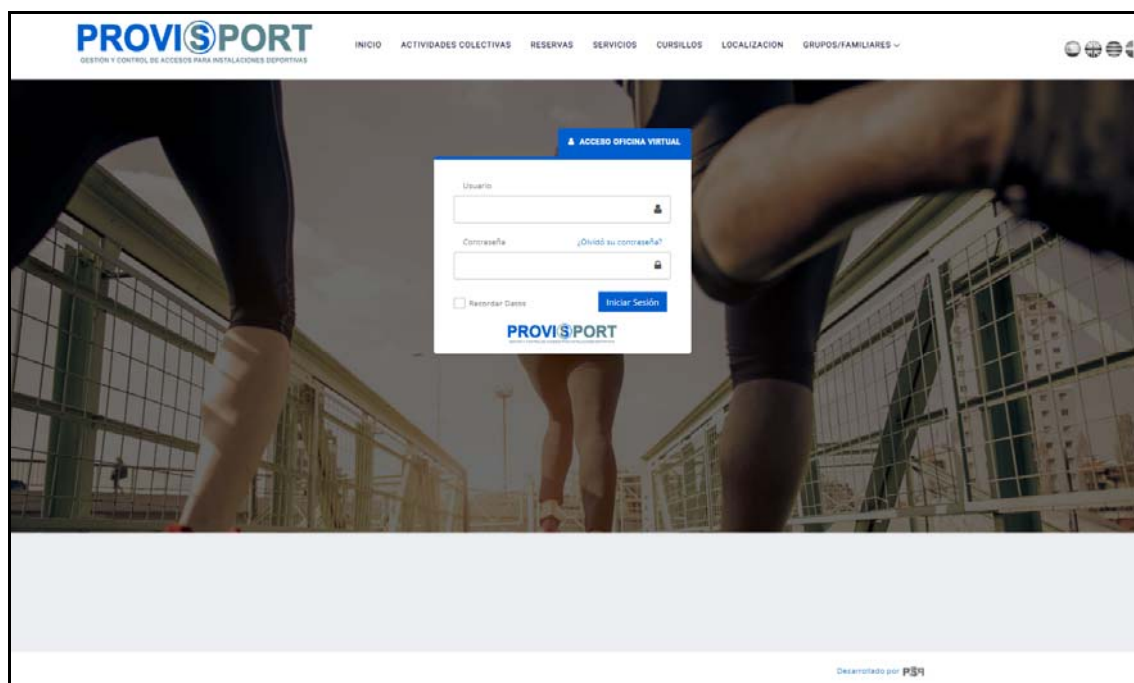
PROVISPORT
GESTIÓN Y CONTROL DE ACCESOS PARA INSTALACIONES DEPORTIVAS

INICIO ACTIVIDADES COLECTIVAS RESERVAS SERVICIOS CURSILLOS LOCALIZACION GRUPOS/FAMILIARES

ACCESO OFICINA VIRTUAL

Usuario

Contraseña ¿Olvidó su contraseña?

Recordar Datos Iniciar Sesión

PROVISPORT
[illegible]

Desarrollado por PSP